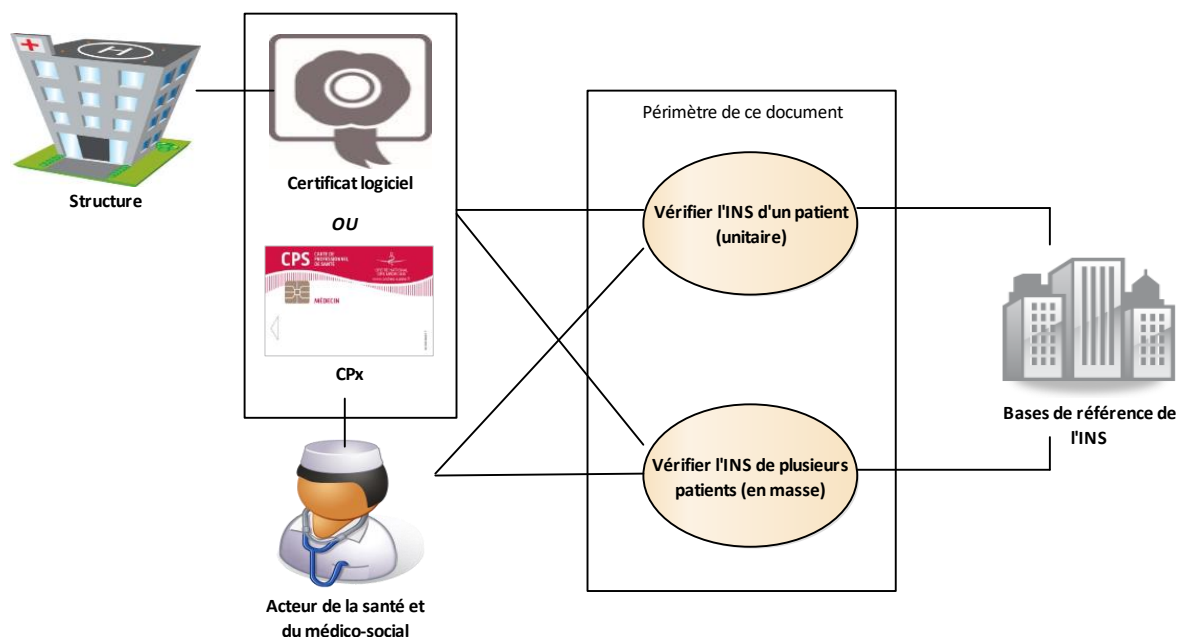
Structure

Certificat logiciel

OU

CPS CARTE DE PROFESSIONNEL DE SANTÉ

MÉDECIN

CPx

Acteur de la santé et du médico-social

Périmètre de ce document

Vérifier l'INS d'un patient (unitaire)

Vérifier l'INS de plusieurs patients (en masse)

Bases de référence de l'INS